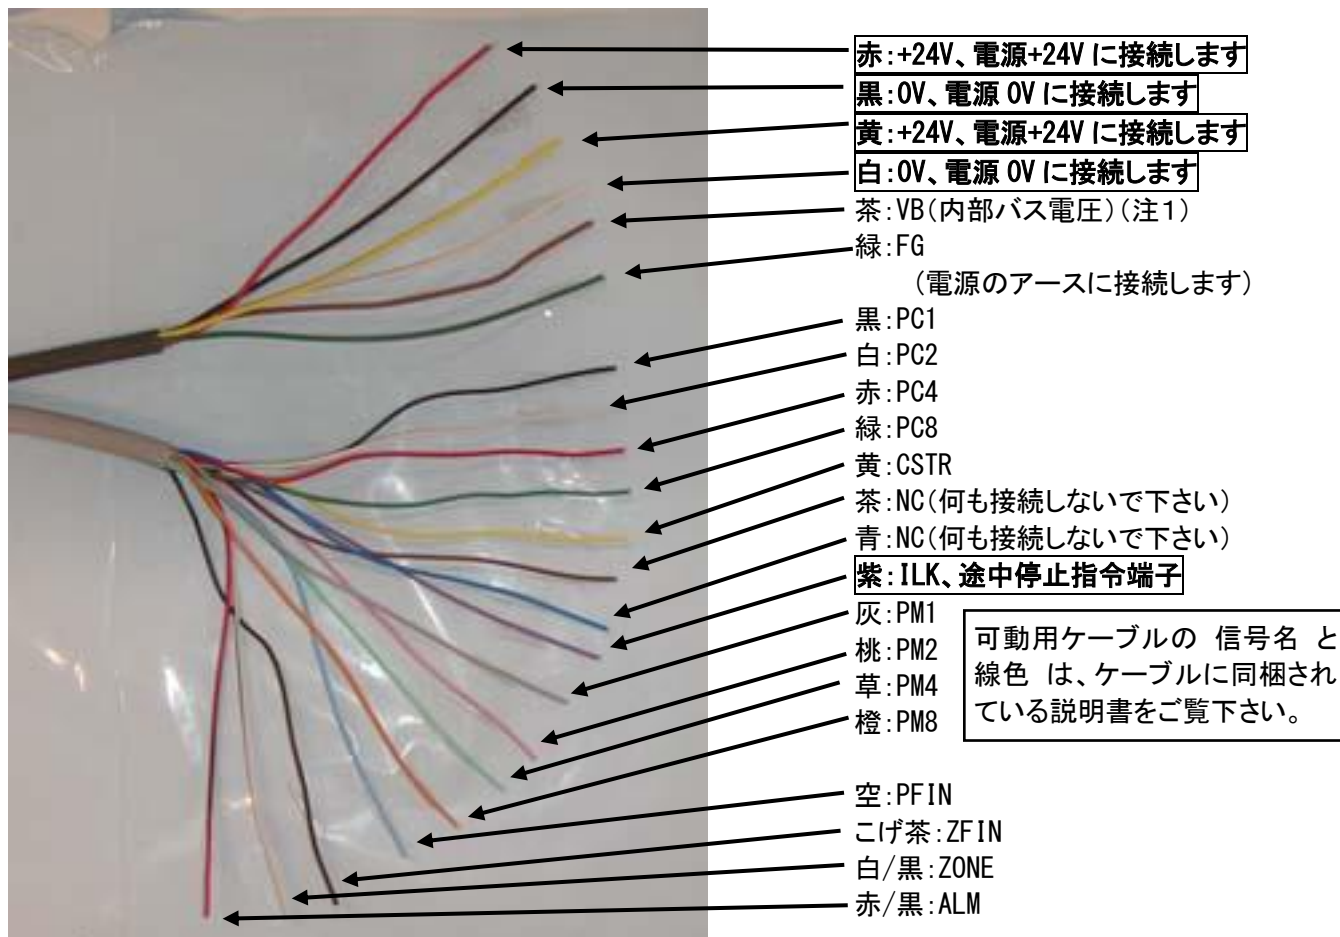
赤:+24V、電源+24V に接続します
黒:0V、電源 0V に接続します
黄:+24V、電源+24V に接続します
白:0V、電源 0V に接続します
茶:VB(内部バス電圧)(注1)
緑:FG
(電源のアースに接続します)
黒:PC1
白:PC2
赤:PC4
緑:PC8
黄:CSTR
茶:NC(何も接続しないで下さい)
青:NC(何も接続しないで下さい)
紫:ILK、途中停止指令端子
灰:PM1
桃:PM2
草:PM4
橙:PM8
可動用ケーブルの 信号名 と線色 は、ケーブルに同梱されている説明書をご覧下さい。
空:PFIN
こげ茶:ZFIN
白/黒:ZONE
赤/黒:ALM